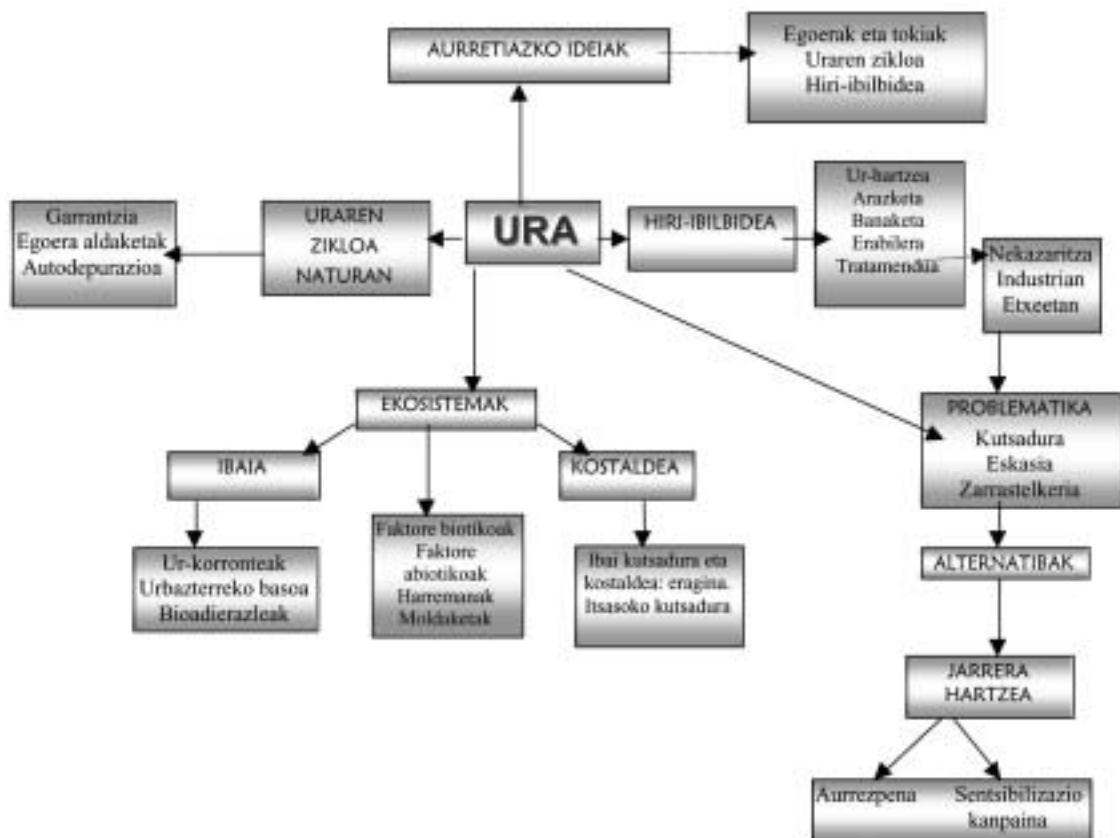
AURRETIAZKO IDEIAK

Egoerak eta tokiak
Uraren zikloa
Hiri-ibilbidea

Garrantzia
Egoera aldaketak
Autodepurazioa

URAREN
ZIKLOA
NATURAN

URA

HIRI-IBILBIDEA

Ur-hartzea
Arazketa
Banaketa
Erabilera
Tratamendua

Nekazaritza
Industrian
Etxeetan

EKOSISTEMAK

IBAIA

Ur-korronteak
Urbazterreko basoa
Bioadierazleak

Faktore biotikoak
Faktore abiotikoak
Harremanak
Moldaketak

KOSTALDEA

Ibai kutsadura eta kostaldea: eragina.
Itsasoko kutsadura

PROBLEMATIKA
Kutsadura
Eskasia
Zarrastelkeria

ALTERNATIBAK

JARRERA
HARTZEA

Aurrezpena

Sentsibilizazio
kanpaina